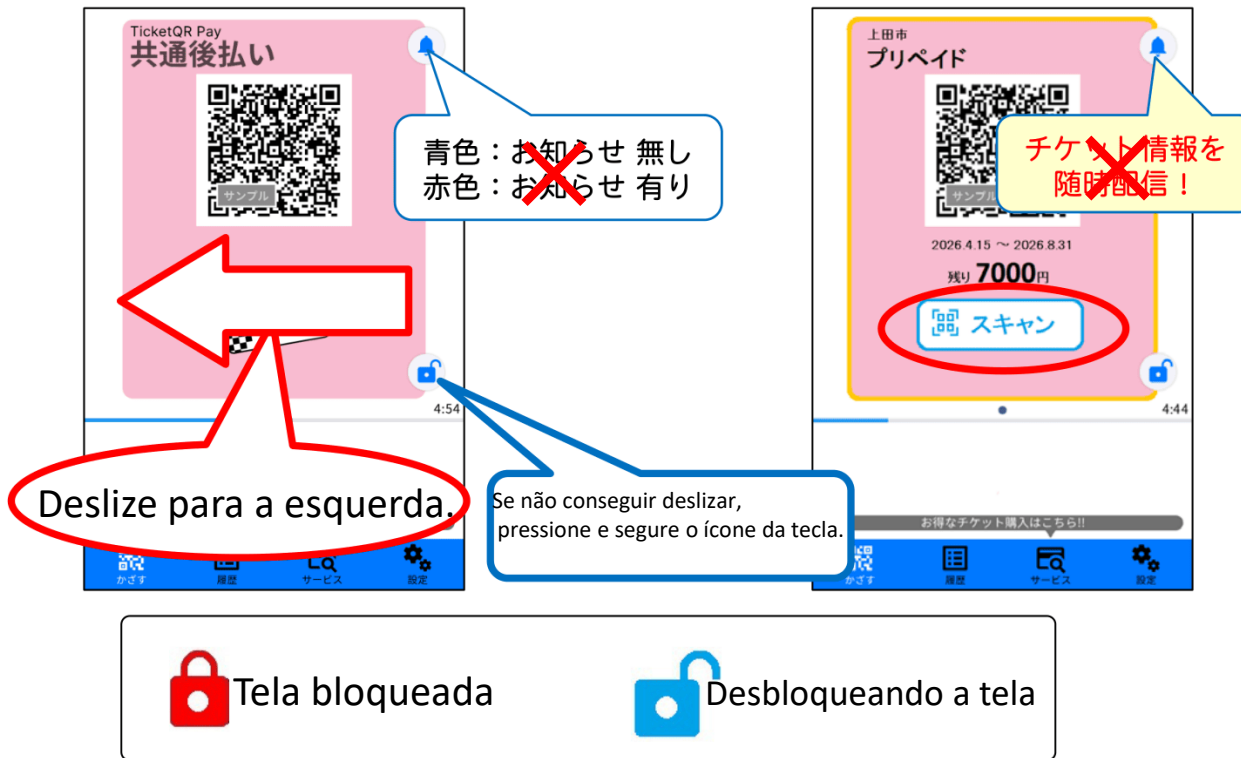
TicketQR Pay
共通後払い

サンプル

青色：お知らせ 無し
赤色：お知らせ 有り

4:54

Deslize para a esquerda.

Se não conseguir deslizar, pressione e segure o ícone da tecla.

かざす 履歴 サービス 設定

上田市
プリペイド

サンプル

チケット情報を随時配信！

2026.4.15 〜 2026.8.31
残り 7000円

スキャン

4:44

お得なチケット購入はこちら!!

かざす 履歴 サービス 設定

Tela bloqueada

Desbloqueando a tela